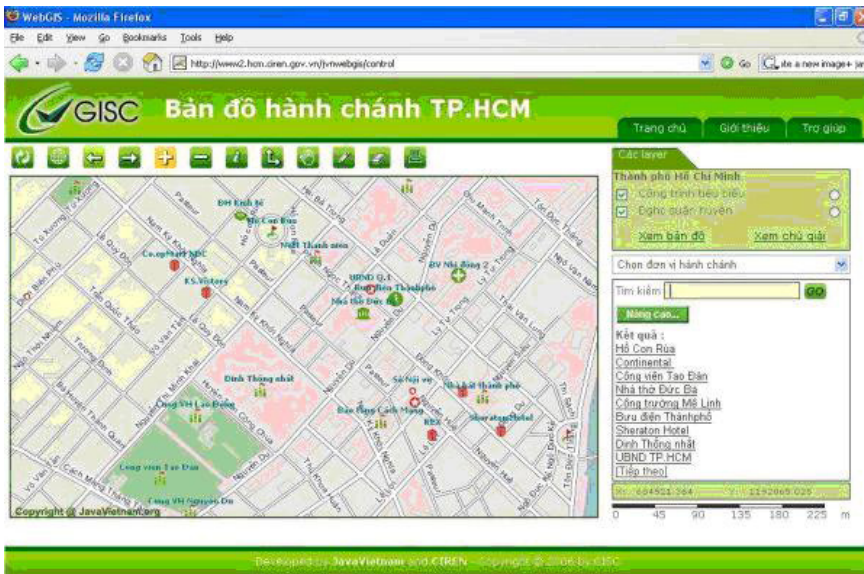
WebGIS - Mozilla Firefox

File Edit View Go Bookmarks Tools Help

http://www2.hcm.ciren.gov.vn/jvnwebgis/control

Go

GISC Bản đồ hành chánh TP.HCM

Trang chủ | Giới thiệu | Trợ giúp

Các layer

Thành phố Hồ Chí Minh

Công trình tiêu biểu

Ranh quận huyện

Xem bản đồ | Xem chú giải

Chọn đơn vị hành chánh

Tìm kiếm GO

Nâng cao...

Kết quả :

Hồ Con Rùa
Continental
Công viên Tao Đàn
Nhà thờ Đức Bà
Công trường Mê Linh
Bưu điện Thànhphố
Sheraton Hotel
Dinh Thống nhất
UBND TP.HCM
[Tiếp theo]

X: 684501.364 Y: 1192069.025

0 45 90 135 180 225 m

ĐH Kinh tế
Hồ Con Rùa
Nhà Thanh niên
Co.opMart NDC
KS.Victory
UBND Q.1
Bưu điện Thànhphố
Nhà thờ Đức Bà
BV Nhi Đồng 2
Dinh Thống nhất
Cung VH Lao Động
Sở Nội vụ
Nhà hát thành phố
Bảo tàng Cách Mạng
Sheraton Hotel
KS.Rex
Công viên Tao Đàn
Cung VH Nguyễn Du

Copyright @ JavaVietnam.org

Developed by JavaVietnam and CIREN - Copyright @ 2006 by GISC